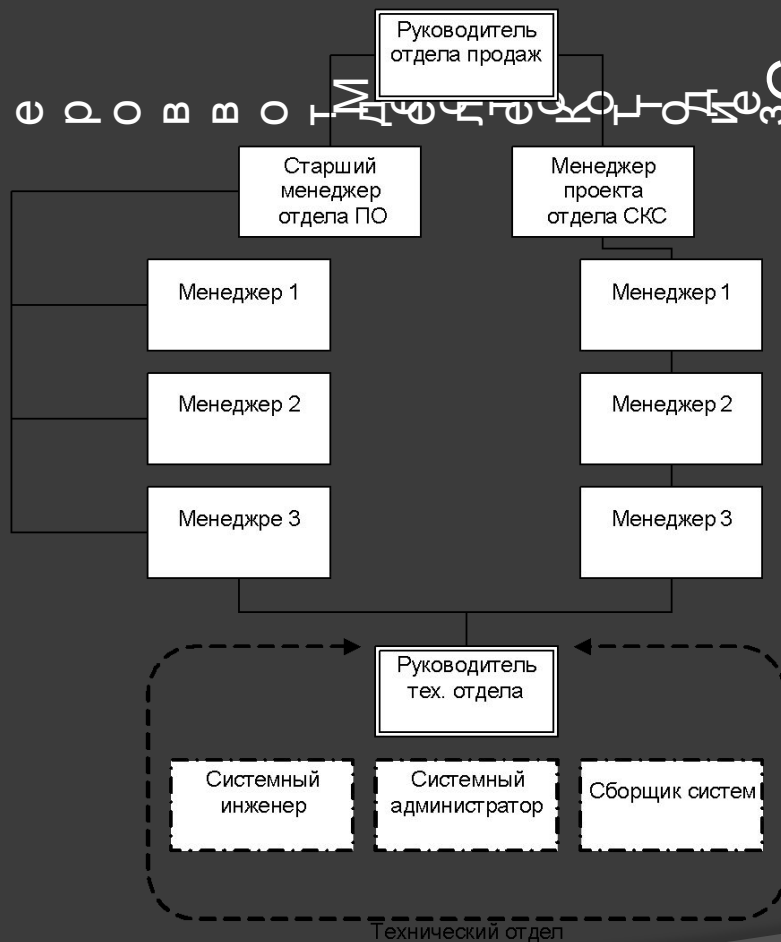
Руководитель отдела продаж

е р о в в о т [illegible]

Старший менеджер отдела ПО

Менеджер проекта отдела СКС

Менеджер 1

Менеджер 2

Менеджре 3

Менеджер 1

Менеджер 2

Менеджер 3

Руководитель тех. отдела

Системный инженер

Системный администратор

Сборщик систем

Технический отдел